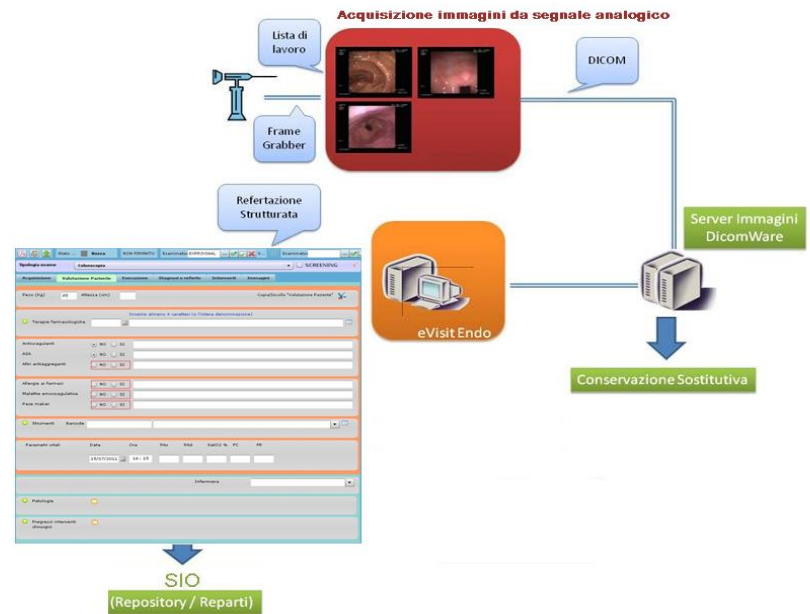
Acquisizione immagini da segnale analogico

Lista di lavoro

DICOM

Frame Grabber

Refertazione Strutturata

Server Immagini DicomWare

eVisit Endo

Conservazione Sostitutiva

Tipologia esame Colonscopia

SCREENING

Acquisizione Valutazione Paziente Esecuzione Diagnosi e referto Interventi Immagini

Peso (Kg) Altezza (cm)

Terapia farmacologica

Anticoagulanti NO SI
ASA NO SI
Altri antiaggreganti NO SI

Allergie ai farmaci NO SI
Malattie emocoagulative NO SI
Pace maker NO SI

Strumenti Barcode

Parametri vitali Data Ora

Infermiere

Patologie

Pregressi interventi chirurgici

SIO
(Repository / Reparti)